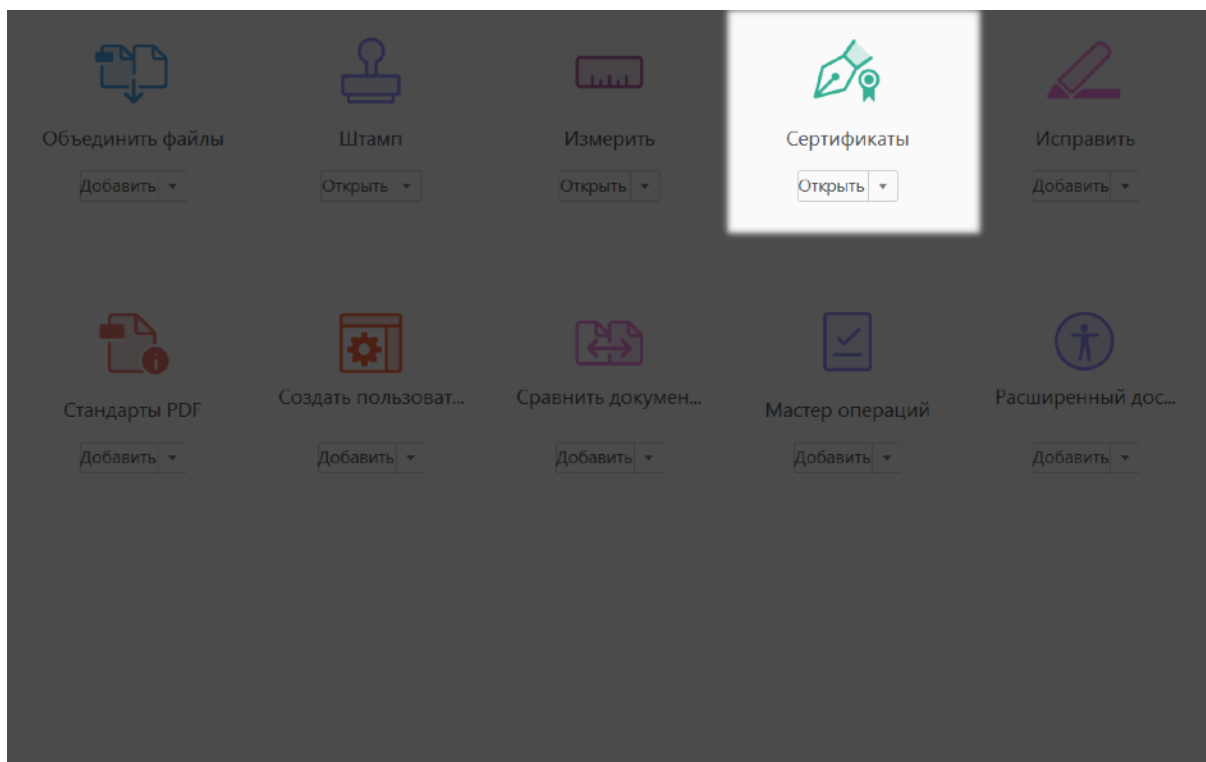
Объединить файлы
Добавить ▾

Штамп
Открыть ▾

Измерить
Открыть ▾

Сертификаты
Открыть ▾

Исправить
Добавить ▾

Стандарты PDF
Добавить ▾

Создать пользоват...
Добавить ▾

Сравнить докумен...
Добавить ▾

Мастер операций
Добавить ▾

Расширенный дос...
Добавить ▾